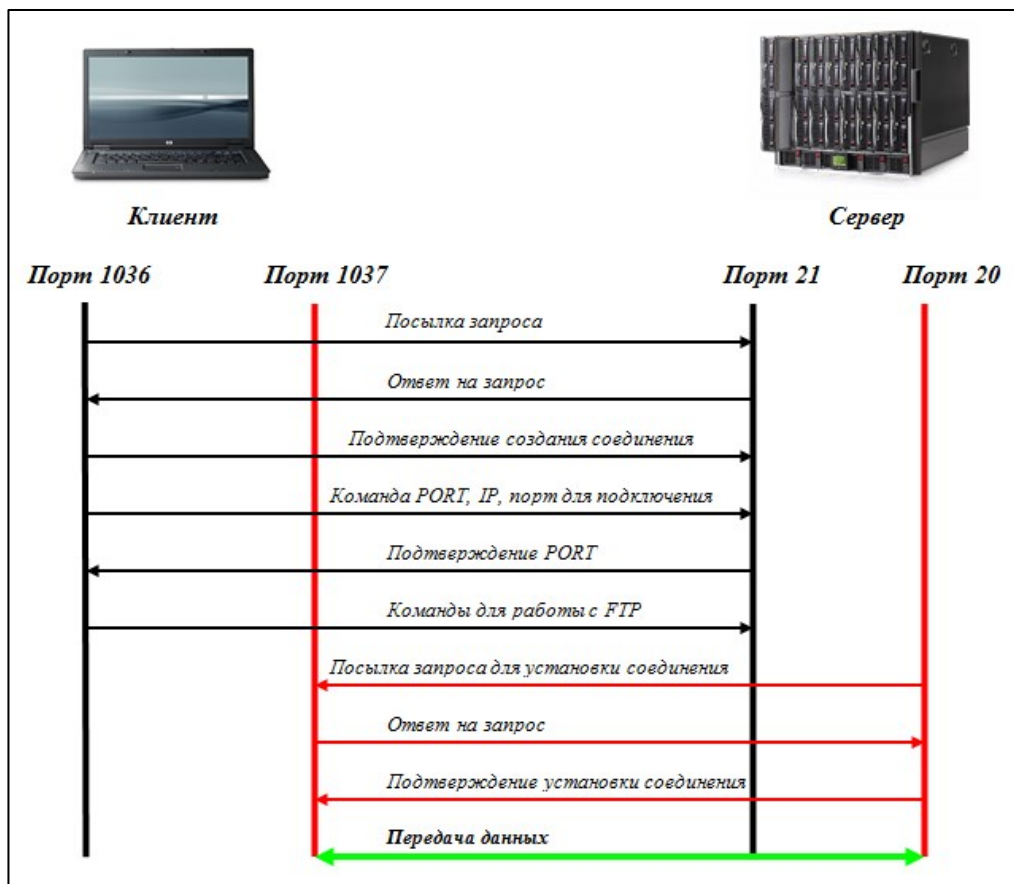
Клиент

Сервер

Порт 1036

Порт 1037

Порт 21

Порт 20

Посылка запроса

Ответ на запрос

Подтверждение создания соединения

Команда PORT, IP, порт для подключения

Подтверждение PORT

Команды для работы с FTP

Посылка запроса для установки соединения

Ответ на запрос

Подтверждение установки соединения

Передача данных